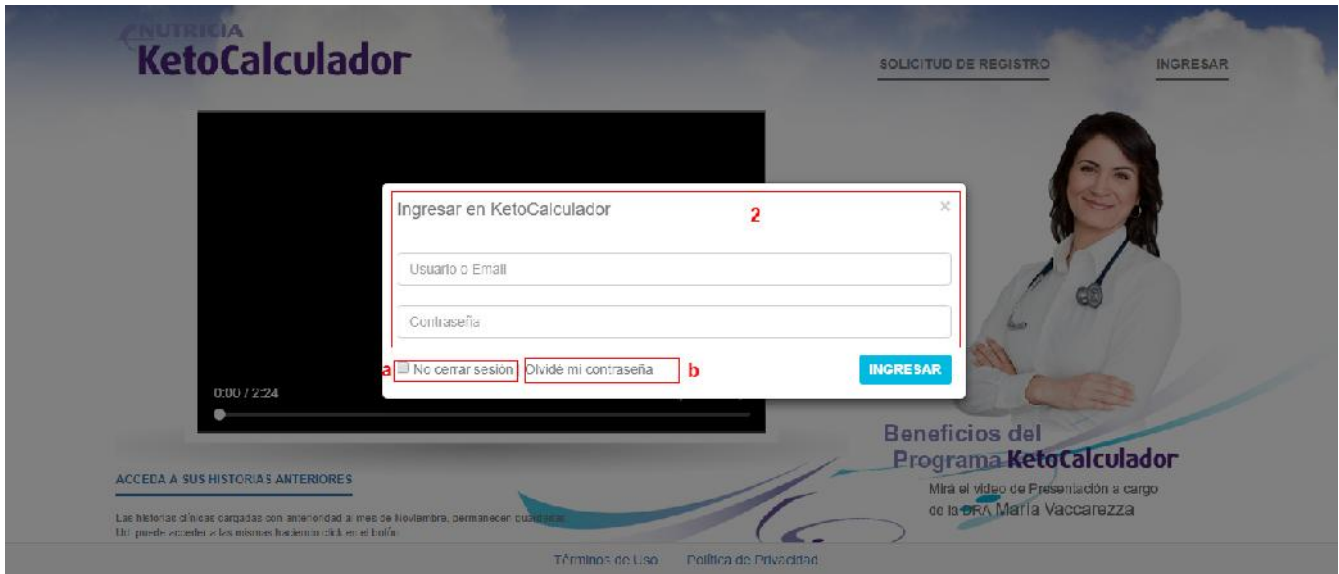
NUTRICIA
KetoCalculador

SOLICITUD DE REGISTRO INGRESAR

Ingresar en KetoCalculador 2 ×

Usuario o Email

Contraseña

a No cerrar sesión Olvidé mi contraseña b INGRESAR

0:00 / 2:24

ACCEDA A SUS HISTORIAS ANTERIORES

Las historias clínicas cargadas con anterioridad al mes de Noviembre, permanecen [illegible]
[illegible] puede acceder a las mismas haciendo click en el botón

Beneficios del Programa KetoCalculador
Mirá el video de Presentación a cargo de la DRA María Vaccarezza

Términos de Uso Política de Privacidad